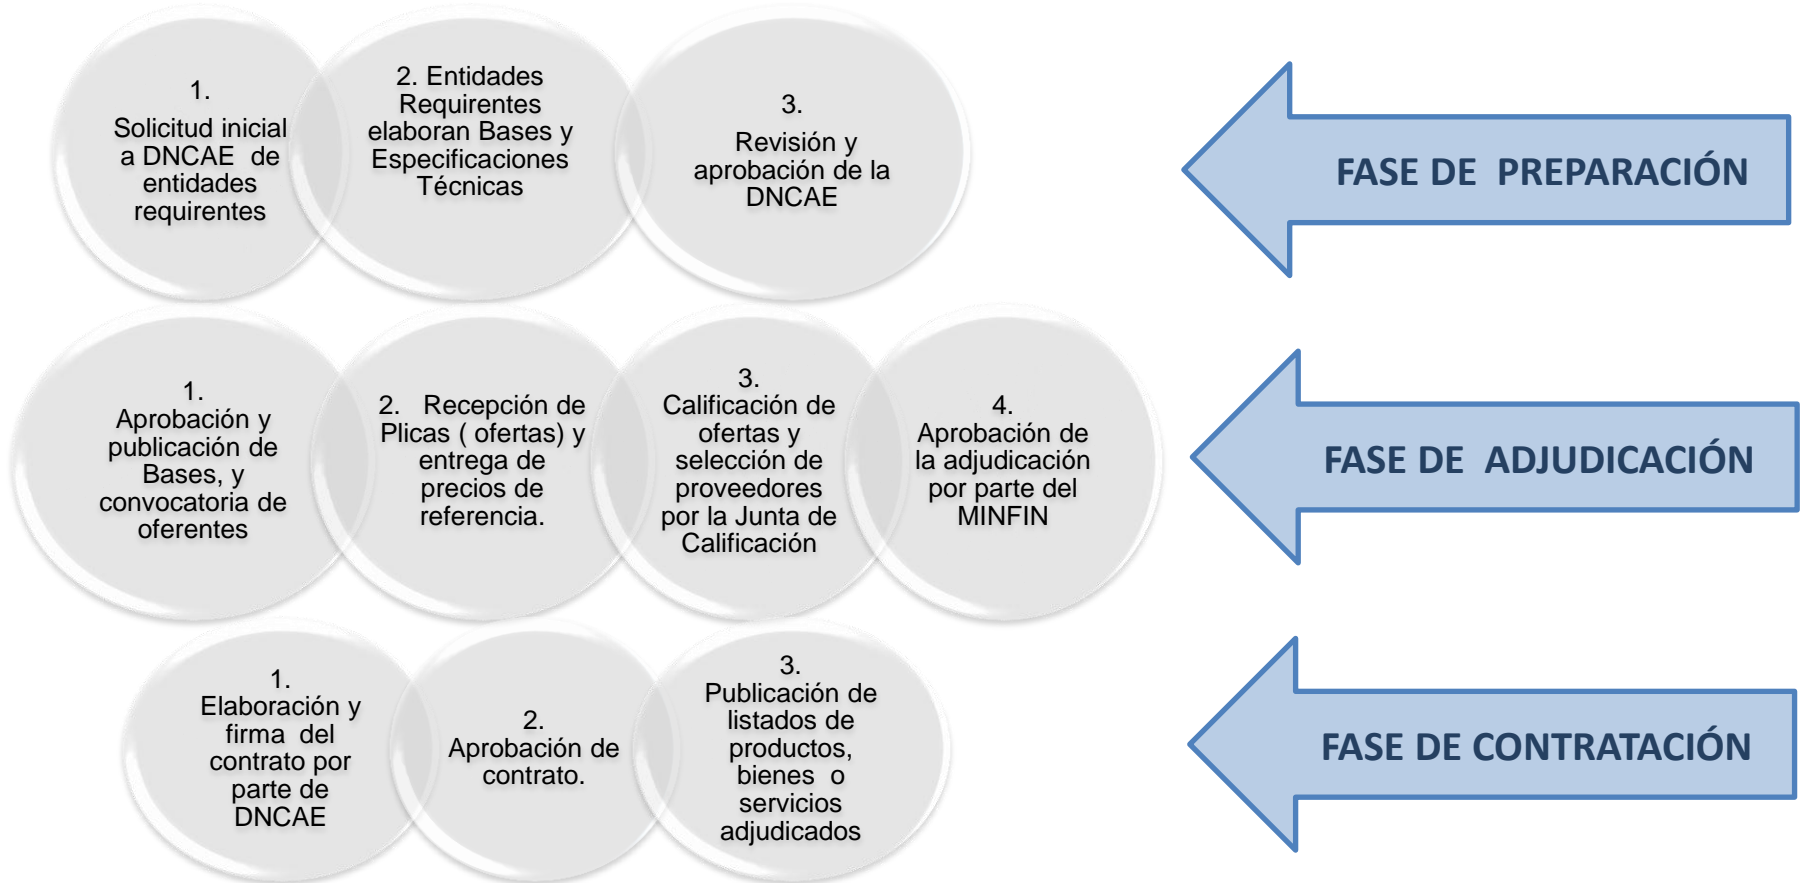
1.
Solicitud inicial a DNCAE de entidades requirentes

2. Entidades Requirentes elaboran Bases y Especificaciones Técnicas

3.
Revisión y aprobación de la DNCAE

FASE DE PREPARACIÓN

1.
Aprobación y publicación de Bases, y convocatoria de oferentes

2. Recepción de Plicas ( ofertas) y entrega de precios de referencia.

3.
Calificación de ofertas y selección de proveedores por la Junta de Calificación

4.
Aprobación de la adjudicación por parte del MINFIN

FASE DE ADJUDICACIÓN

1.
Elaboración y firma del contrato por parte de DNCAE

2.
Aprobación de contrato.

3.
Publicación de listados de productos, bienes o servicios adjudicados

FASE DE CONTRATACIÓN